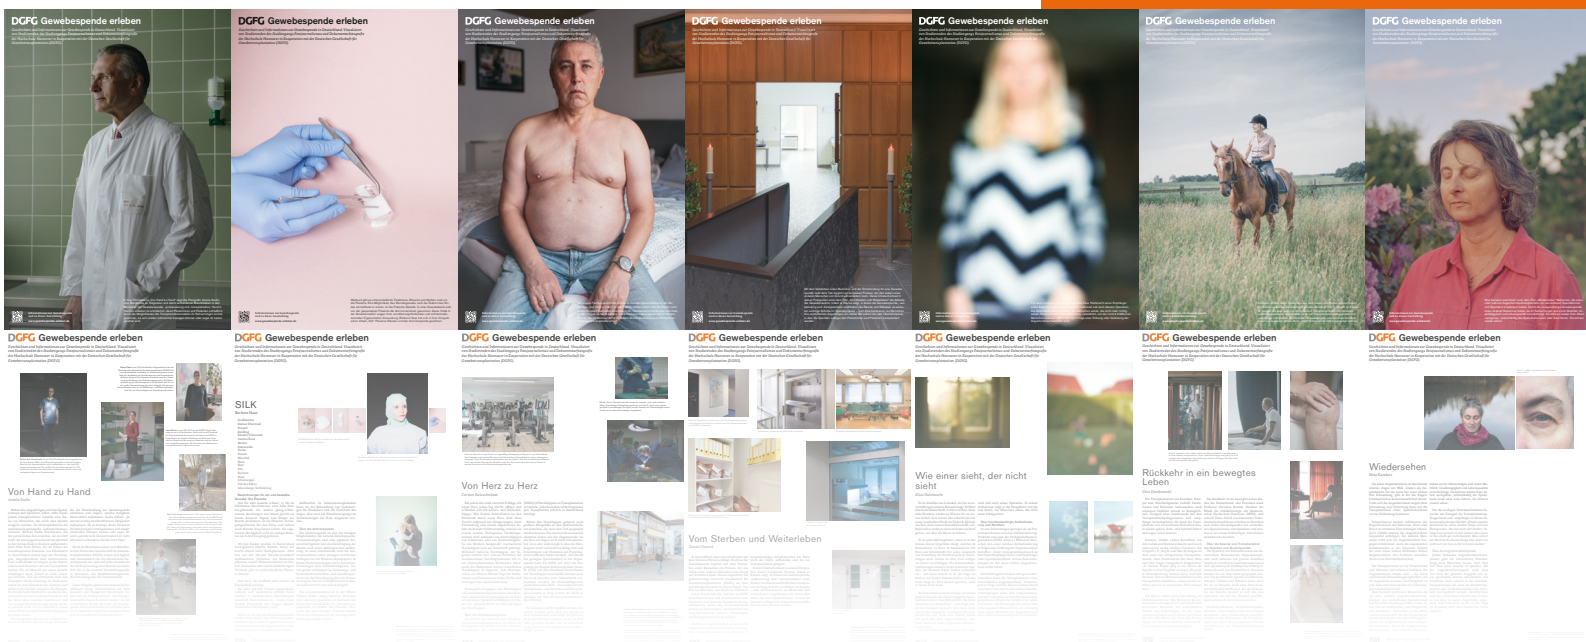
DGFG Gewebespende erleben

DGFG Gewebespende erleben

DGFG Gewebespende erleben

DGFG Gewebespende erleben

DGFG Gewebespende erleben

DGFG Gewebespende erleben

DGFG Gewebespende erleben

DGFG Gewebespende erleben

Von Hand zu Hand

DGFG Gewebespende erleben

SILK

DGFG Gewebespende erleben

Von Herz zu Herz

DGFG Gewebespende erleben

Vom Sterben und Weiterleben

DGFG Gewebespende erleben

Wie einer sieht, der nicht sieht

DGFG Gewebespende erleben

Rückkehr in ein bewegtes Leben

DGFG Gewebespende erleben

Wiedersehen